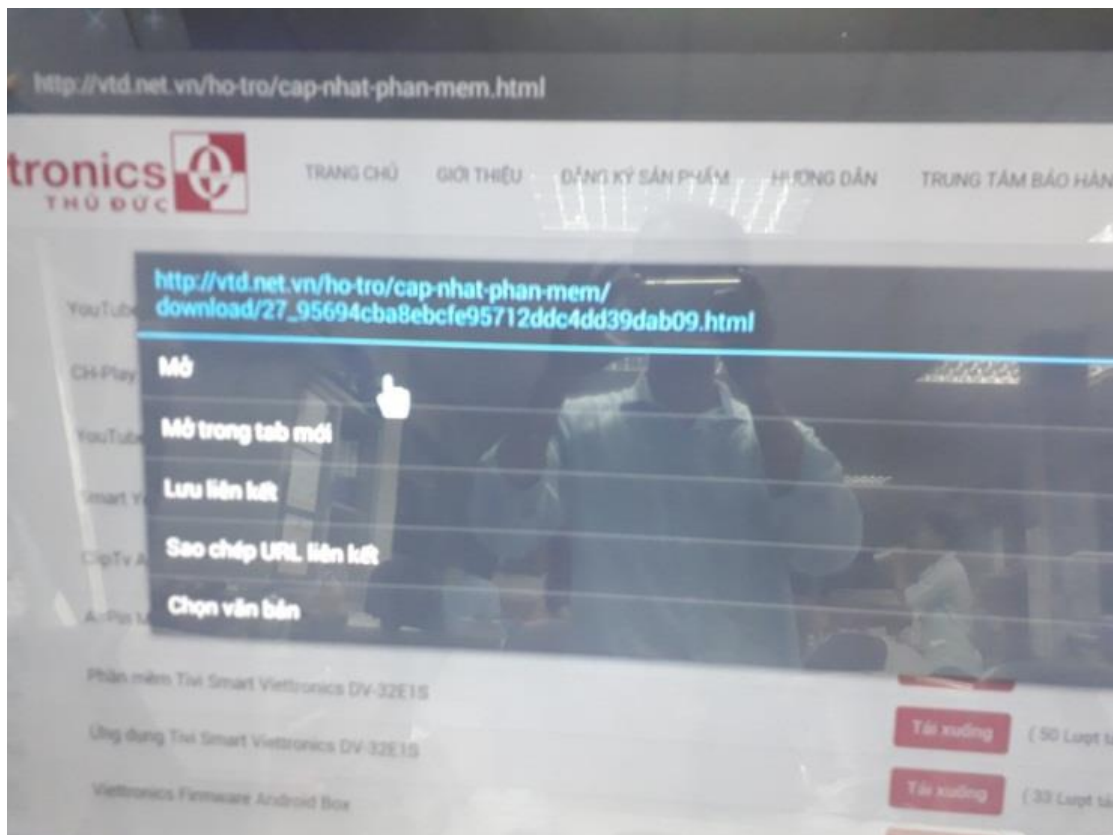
http://vtd.net.vn/ho-tro/cap-nhat-phan-mem.html

tronics
THỦ ĐỨC

TRANG CHỦ GIỚI THIỆU ĐĂNG KÝ SẢN PHẨM HƯỚNG DẪN TRUNG TÂM BẢO HÀN

YouTub
CH-Play
YouTub
Smart
ClipTv A
AnPlu M

http://vtd.net.vn/ho-tro/cap-nhat-phan-mem/download/27_95694cba8ebcfe95712ddc4dd39dab09.html

Mở

Mở trong tab mới

Lưu liên kết

Sao chép URL liên kết

Chọn văn bản

Phần mềm Tivi Smart Viettronics DV-32E1S

Ứng dụng Tivi Smart Viettronics DV-32E1S Tải xuống ( 50 Lượt t

Viettronics Firmware Android Box Tải xuống ( 33 Lượt t